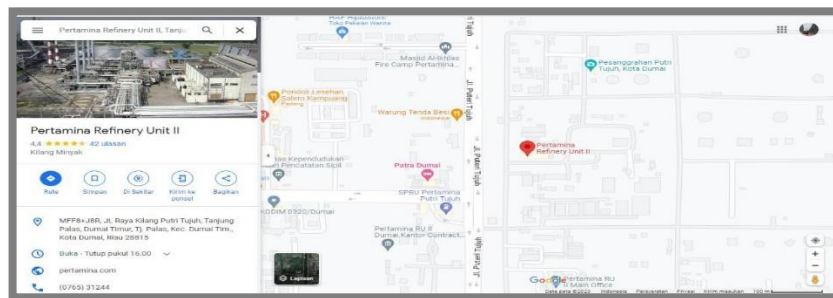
Pertamina Refinery Unit II, Tanju

Pertamina Refinery Unit II
4,4 ★★★★★ 42 ulasan
Kilang Minyak

Rute
Simpan
Di Sekitar
Kirim ke ponsel
Bagikan

MFF8+J8R, Jl. Raya Kilang Putri Tujuh, Tanjung Palas, Dumai Timur, Tj. Palas, Kec. Dumai Tim., Kota Dumai, Riau 28815

Buka · Tutup pukul 16.00

pertamina.com

(0765) 31244

Lapisan

RoP Aquarium Toko Pakan Ikan

Masjid Al-Ikhlas
Fire Camp Pertamina

Pondok Lesehan Salero Kampuang

Warung Tenda Biru

Pesanggrahan Putri Tujuh, Kota Dumai

Jl. Putri Tujuh

Pertamina Refinery Unit II

Kependudukan Pencatatan Sipil

Putra Dumai

SPBU Pertamina Putri Tujuh

KODIM 0320/Dumai

Pertamina RU II Dumai Kantor Contract

Jl. Putri Tujuh

Google

Pertamina RU II Main Office

Data peta ©2023 Indonesia Persyaratan Privasi Kirim masukan 100 m